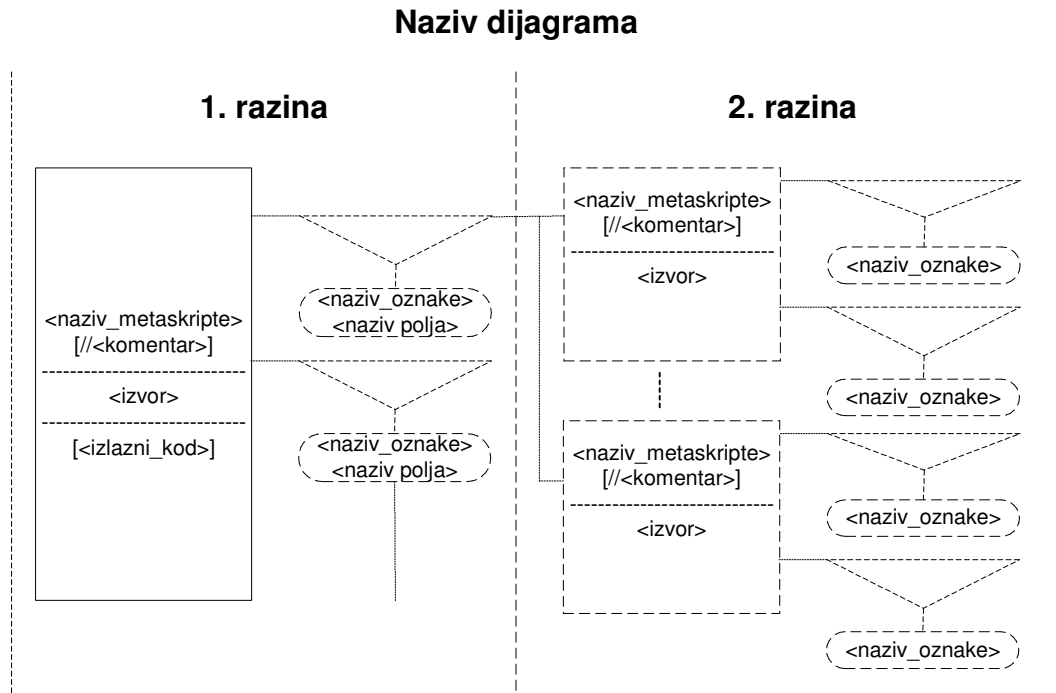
Naziv dijagrama

1. razina

<naziv_metaskripte>
[//<komentar>]

<izvor>

[<izlazni_kod>]

<naziv_oznake>
<naziv polja>

<naziv_oznake>
<naziv polja>

2. razina

<naziv_metaskripte>
[//<komentar>]

<izvor>

<naziv_oznake>

<naziv_oznake>

<naziv_metaskripte>
[//<komentar>]

<izvor>

<naziv_oznake>

<naziv_oznake>